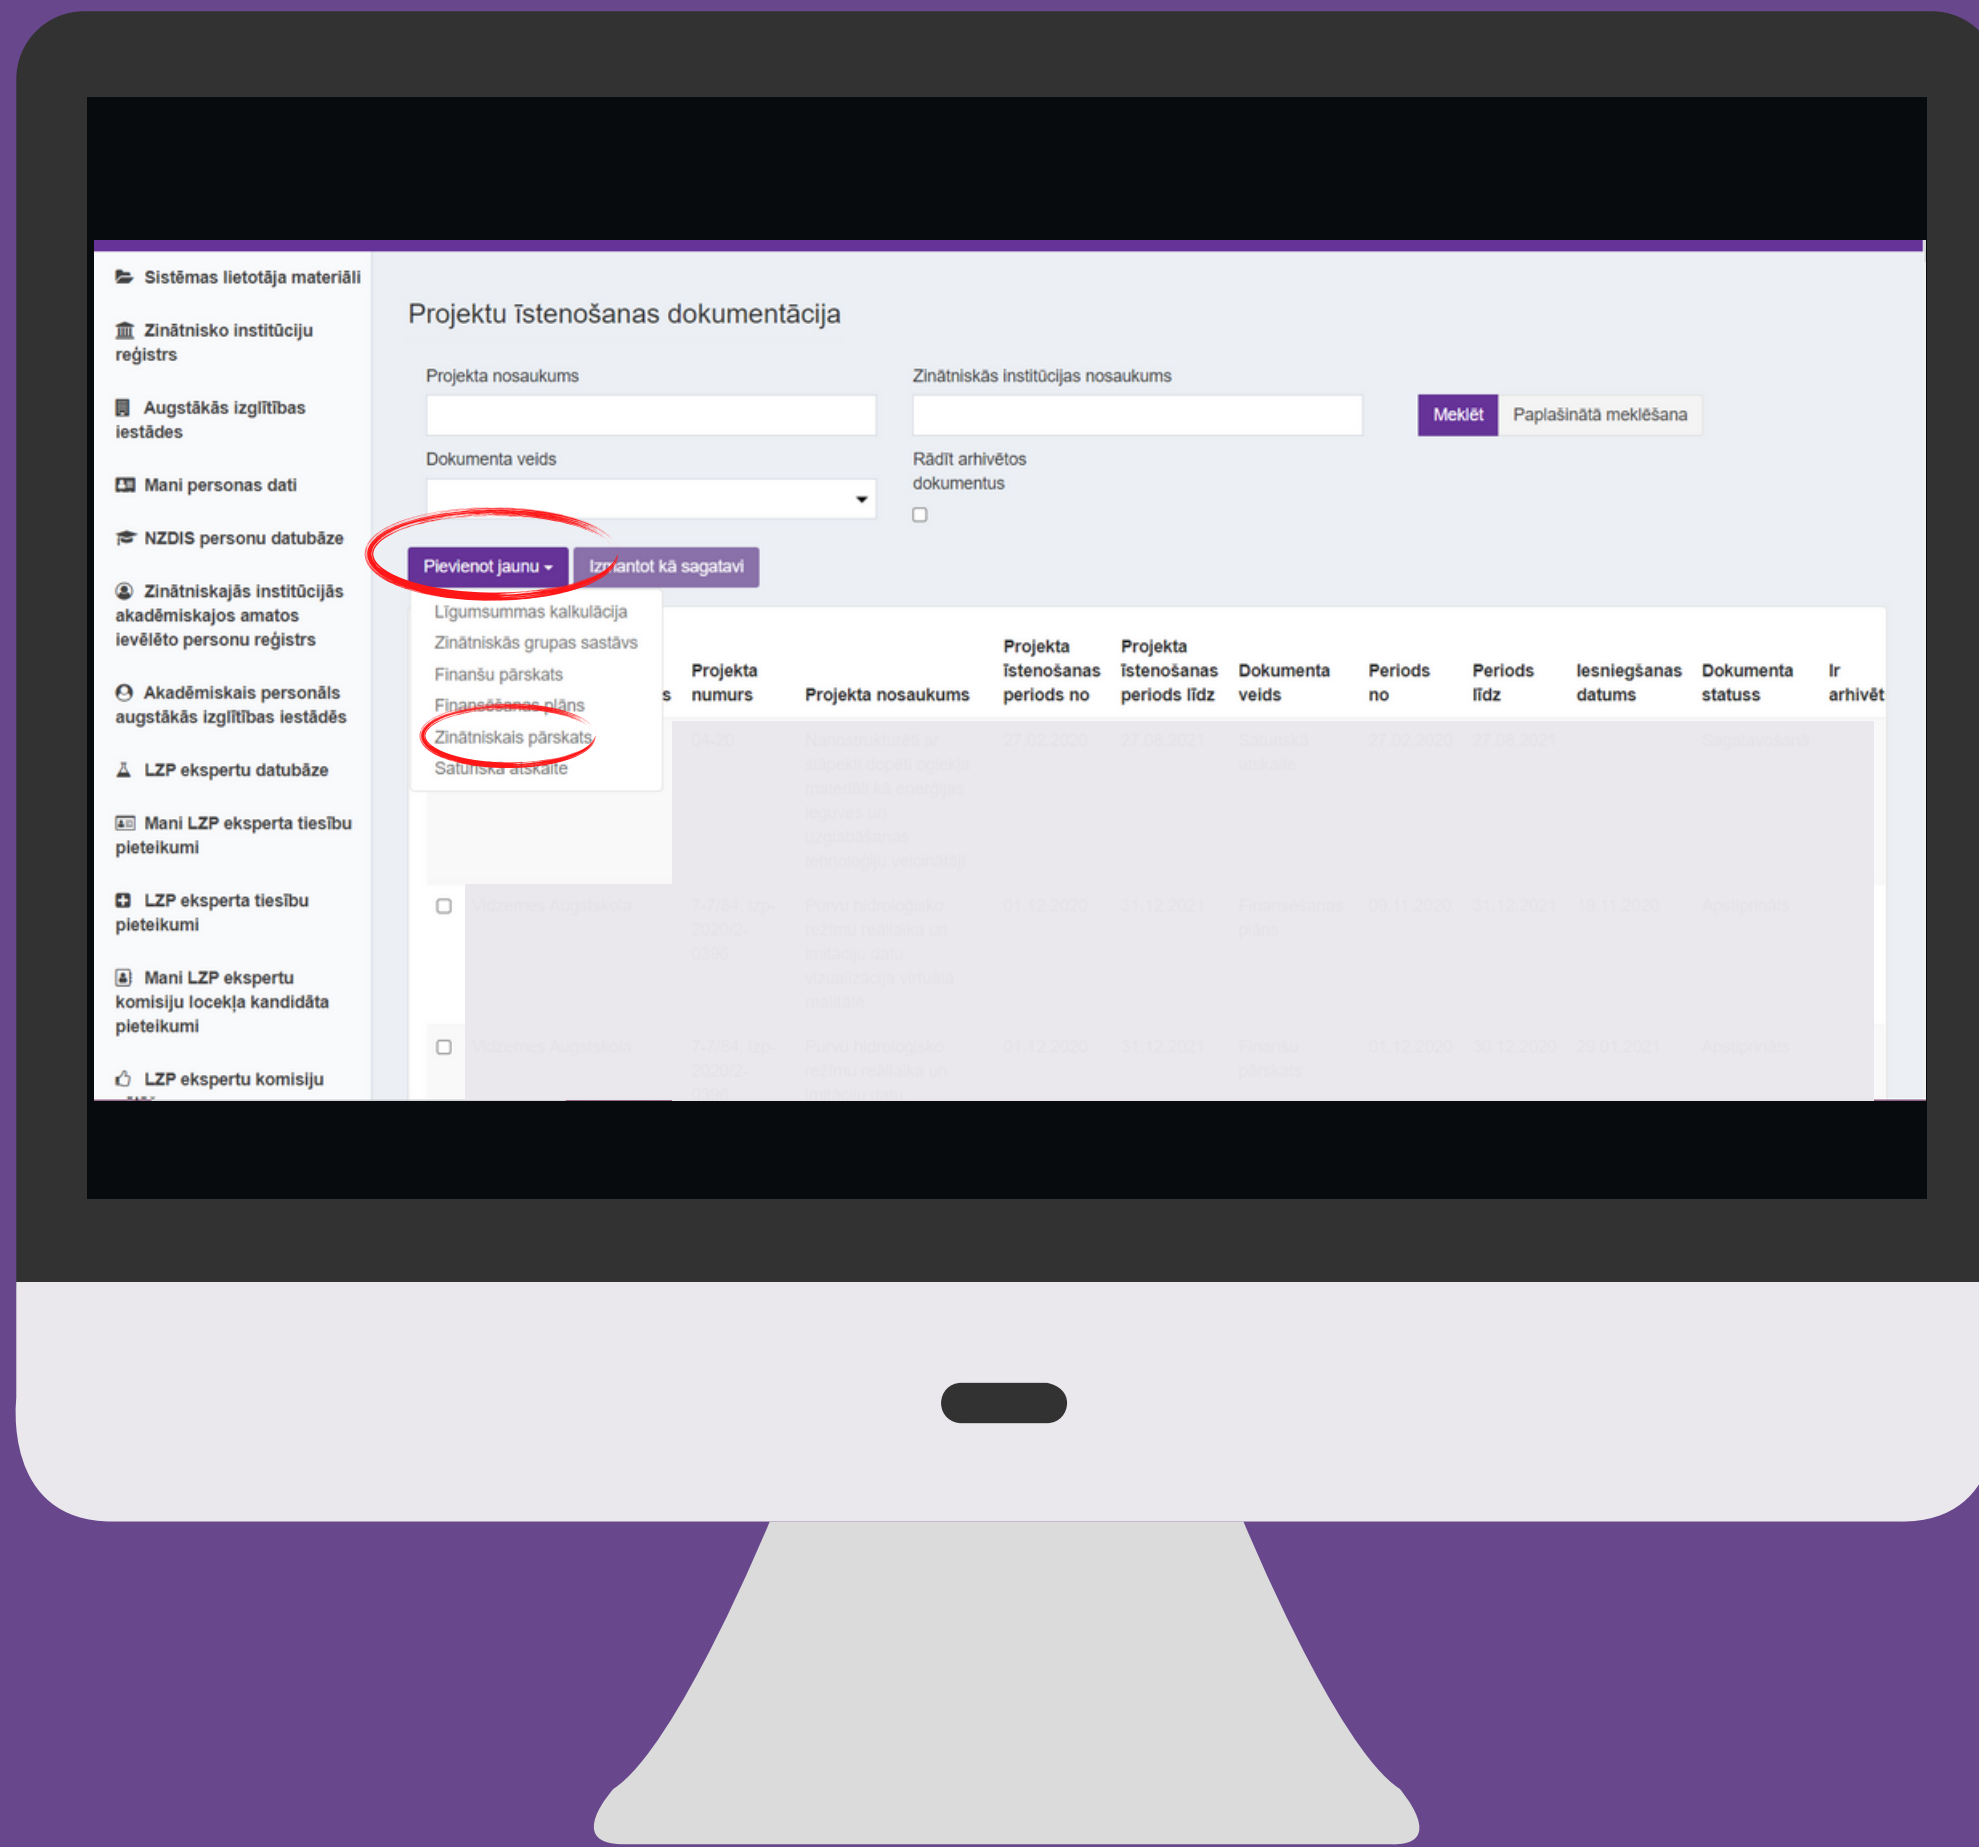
Sistēmas lietotāja materiāli

Zinātnisko institūciju reģistrs

Augstākās izglītības iestādes

Mani personas dati

NZDIS personu datubāze

Zinātniskajās institūcijās akadēmiskajos amatos ievēlēto personu reģistrs

Akadēmiskais personāls augstākās izglītības iestādēs

LZP ekspertu datubāze

Mani LZP eksperta tiesību pieteikumi

LZP eksperta tiesību pieteikumi

Mani LZP ekspertu komisiju locekļa kandidāta pieteikumi

LZP ekspertu komisiju

Projektu īstenošanas dokumentācija

Projekta nosaukums

Zinātniskās institūcijas nosaukums

Meklēt

Paplašinātā meklēšana

Dokumenta veids

Rādīt arhivētos dokumentus

Pievienot jaunu

Izmantot kā sagatavi

Līgumsummas kalkulācija
Zinātniskās grupas sastāvs
Finanšu pārskats
Finansēšanas plāns
Zinātniskais pārskats
Saturiska atskaite

| s | Projekta numurs | Projekta nosaukums | Projekta īstenošanas periods no | Projekta īstenošanas periods līdz | Dokumenta veids | Periods no | Periods līdz | Iesniegšanas datums | Dokumenta statuss | Ir arhivēt |
|---|---|---|---|---|---|---|---|---|---|---|
| | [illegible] | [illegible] | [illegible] | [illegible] | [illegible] | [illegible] | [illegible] | | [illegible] | |
| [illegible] | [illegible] | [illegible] | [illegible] | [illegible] | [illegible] | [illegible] | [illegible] | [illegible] | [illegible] | |
| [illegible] | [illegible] | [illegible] | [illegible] | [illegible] | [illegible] | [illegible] | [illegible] | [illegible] | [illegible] | |